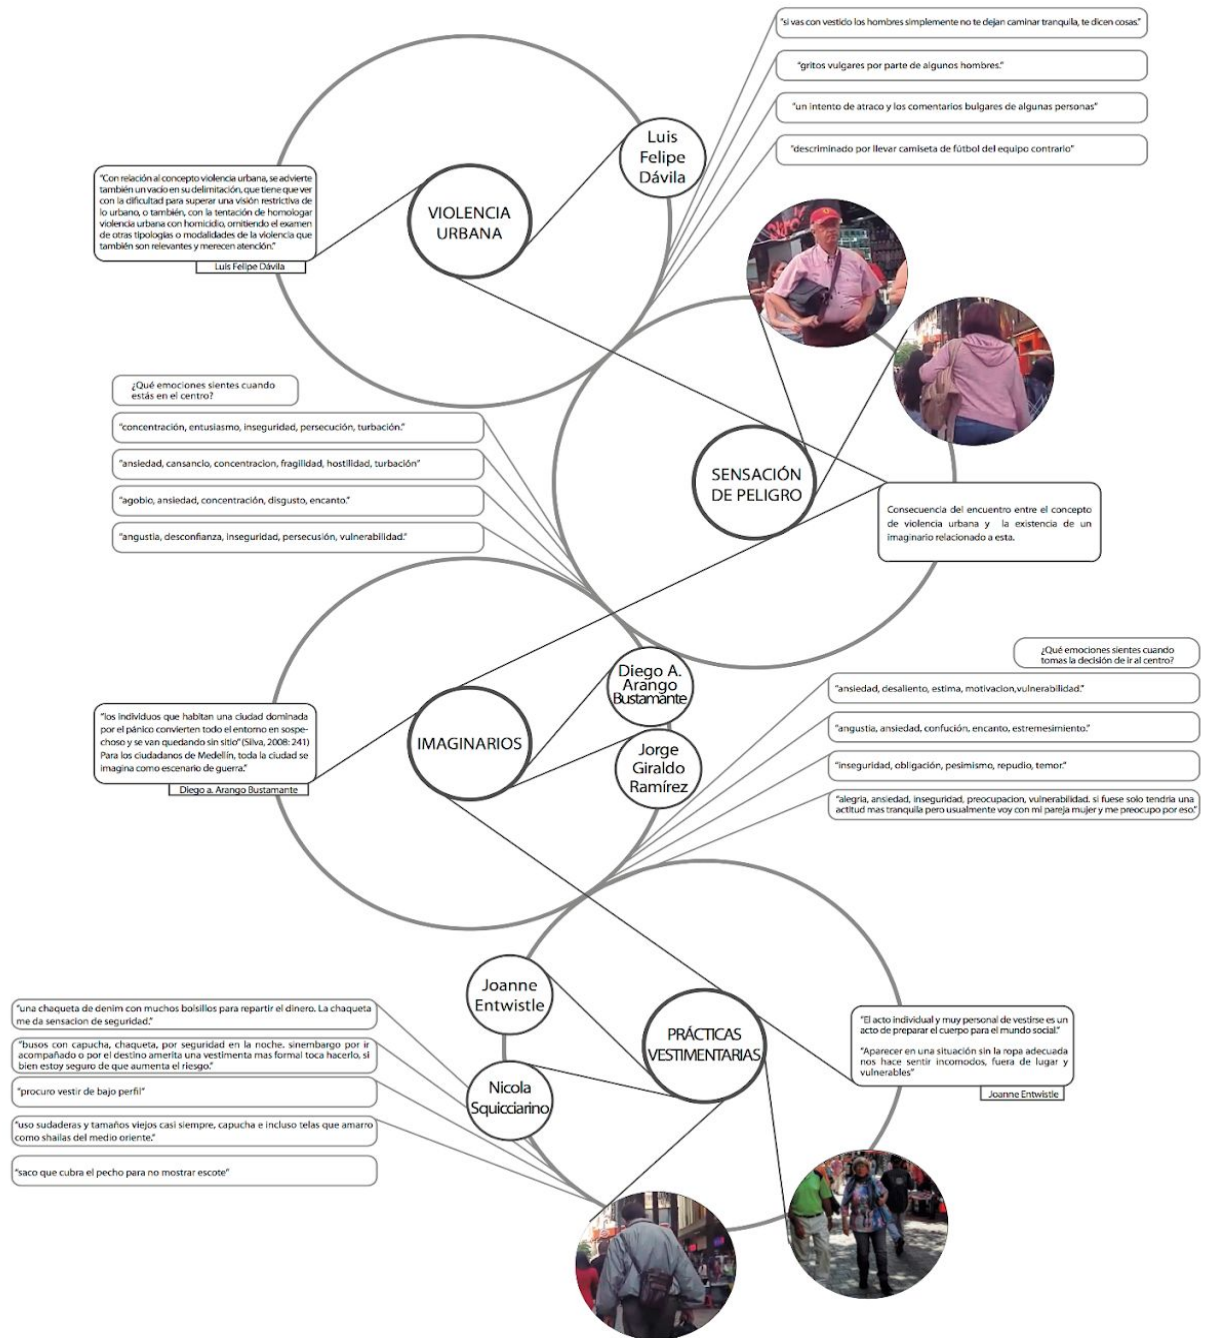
"si vas con vestido los hombres simplemente no te dejan caminar tranquila, te dicen cosas."

"gritos vulgares por parte de algunos hombres."

"un intento de atraco y los comentarios bulgares de algunas personas"

"descriminado por llevar camiseta de fútbol del equipo contrario"

Luis Felipe Dávila

"Con relación al concepto violencia urbana, se advierte también un vacío en su delimitación, que tiene que ver con la dificultad para superar una visión restrictiva de lo urbano, o también, con la tentación de homologar violencia urbana con homicidio, omitiendo el examen de otras tipologías o modalidades de la violencia que también son relevantes y merecen atención."

Luis Felipe Dávila

VIOLENCIA URBANA

¿Qué emociones sientes cuando estás en el centro?

"concentración, entusiasmo, inseguridad, persecución, turbación."

"ansiedad, cansancio, concentracion, fragilidad, hostilidad, turbación"

"agobio, ansiedad, concentración, disgusto, encanto."

"angustia, desconfianza, inseguridad, persecusión, vulnerabilidad."

SENSACIÓN DE PELIGRO

Consecuencia del encuentro entre el concepto de violencia urbana y la existencia de un imaginario relacionado a esta.

¿Qué emociones sientes cuando tomas la decisión de ir al centro?

"ansiedad, desaliento, estima, motivacion,vulnerabilidad."

"angustia, ansiedad, confución, encanto, estremesimiento."

"inseguridad, obligación, pesimismo, repudio, temor."

"alegria, ansiedad, inseguridad, preocupacion, vulnerabilidad. si fuese solo tendria una actitud mas tranquila pero usualmente voy con mi pareja mujer y me preocupo por eso."

Diego A. Arango Bustamante

Jorge Giraldo Ramírez

IMAGINARIOS

"los individuos que habitan una ciudad dominada por el pánico convierten todo el entorno en sospechoso y se van quedando sin sitio" (Silva, 2008: 241) Para los ciudadanos de Medellín, toda la ciudad se imagina como escenario de guerra."

Diego a. Arango Bustamante

Joanne Entwistle

PRÁCTICAS VESTIMENTARIAS

Nicola Squicciarino

"una chaqueta de denim con muchos bolsillos para repartir el dinero. La chaqueta me da sensacion de seguridad."

"busos con capucha, chaqueta, por seguridad en la noche. sinembargo por ir acompañado o por el destino amerita una vestimenta mas formal toca hacerlo. si bien estoy seguro de que aumenta el riesgo."

"procuro vestir de bajo perfil"

"uso sudaderas y tamaños viejos casi siempre, capucha e incluso telas que amarro como shailas del medio oriente."

"saco que cubra el pecho para no mostrar escote"

"El acto individual y muy personal de vestirse es un acto de preparar el cuerpo para el mundo social."

"Aparecer en una situación sin la ropa adecuada nos hace sentir incomodos, fuera de lugar y vulnerables"

Joanne Entwistle